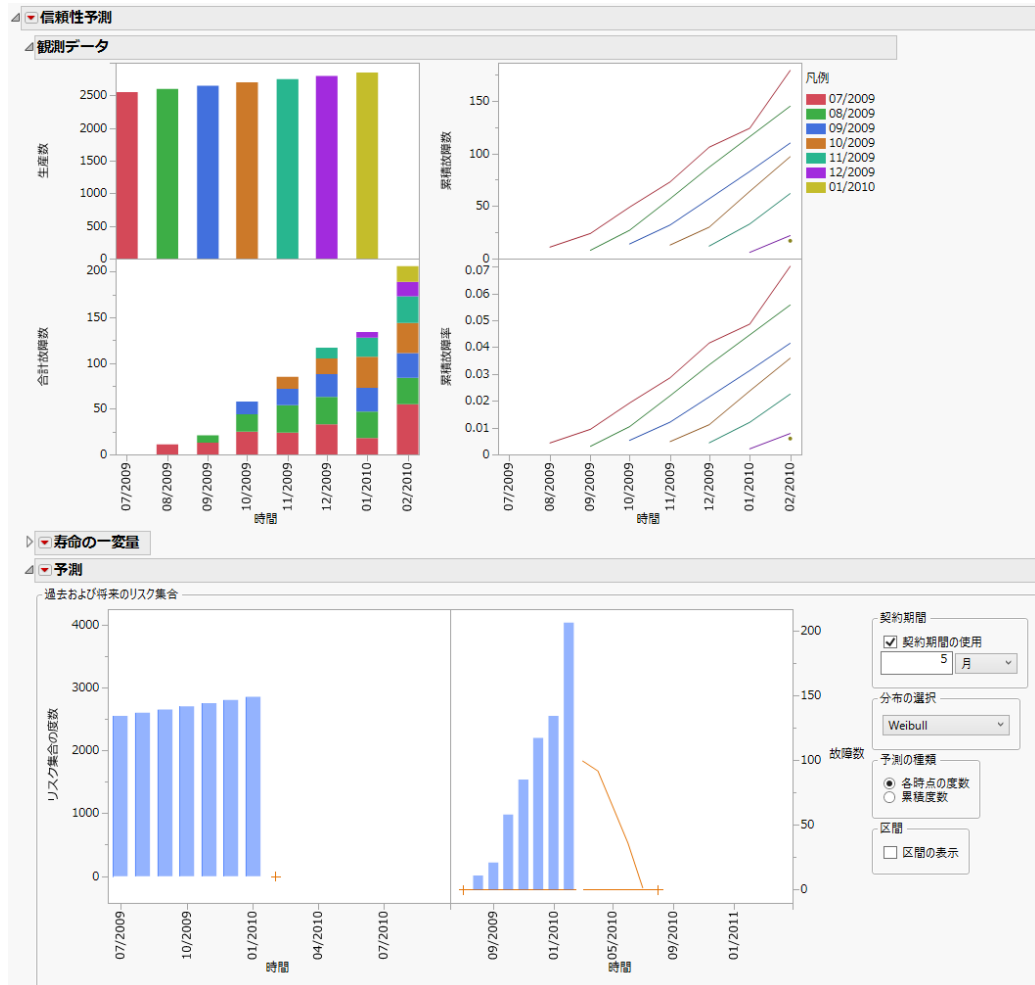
信頼性予測

観測データ

生産数

2500
2000
1500
1000
500
0

合計故障数

200
150
100
50
0

07/2009
08/2009
09/2009
10/2009
11/2009
12/2009
01/2010
02/2010
時間

累積故障数

150
100
50
0

累積故障率

0.07
0.06
0.05
0.04
0.03
0.02
0.01
0

07/2009
08/2009
09/2009
10/2009
11/2009
12/2009
01/2010
02/2010
時間

凡例
07/2009
08/2009
09/2009
10/2009
11/2009
12/2009
01/2010

寿命の一変量

予測

過去および将来のリスク集合

リスク集合の度数

4000
3000
2000
1000
0

07/2009
10/2009
01/2010
04/2010
07/2010
時間

200
150
100
50
0
故障数

09/2009
01/2010
05/2010
09/2010
01/2011
時間

契約期間
契約期間の使用
5
月

分布の選択
Weibull

予測の種類
各時点の度数
累積度数

区間
区間の表示